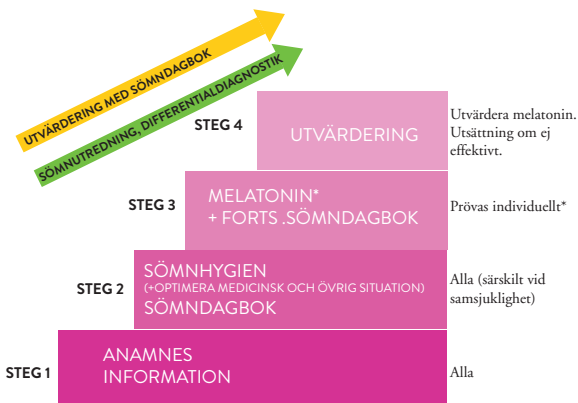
UTVÄRDERING MED SÖMNDAGBOK

SÖMNUTREDNING, DIFFERENTIALDIAGNOSTIK

STEG 4

UTVÄRDERING

Utvärdera melatonin. Utsättning om ej effektivt.

STEG 3

MELATONIN*
+ FORTS .SÖMNDAGBOK

Prövas individuellt*

STEG 2

SÖMNHYGIEN
(+OPTIMERA MEDICINSK OCH ÖVRIG SITUATION)
SÖMNDAGBOK

Alla (särskilt vid samsjuklighet)

STEG 1

ANAMNES
INFORMATION

Alla